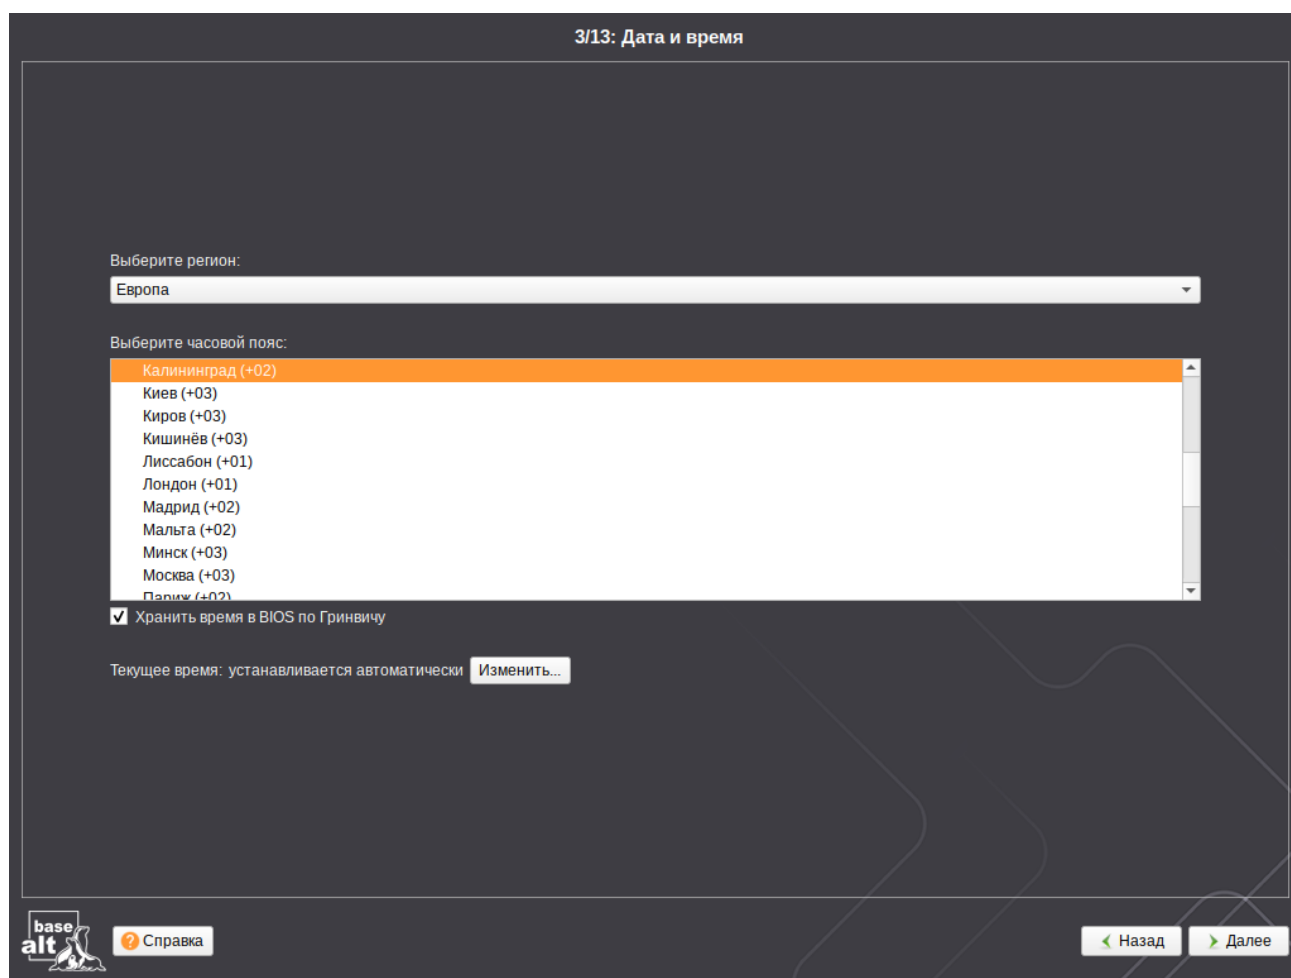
3/13: Дата и время

Выберите регион:

Европа

Выберите часовой пояс:

Калининград (+02)
Киев (+03)
Киров (+03)
Кишинёв (+03)
Лиссабон (+01)
Лондон (+01)
Мадрид (+02)
Мальта (+02)
Минск (+03)
Москва (+03)
Париж (+02)

Хранить время в BIOS по Гринвичу

Текущее время: устанавливается автоматически Изменить...

base alt

Справка

Назад

Далее